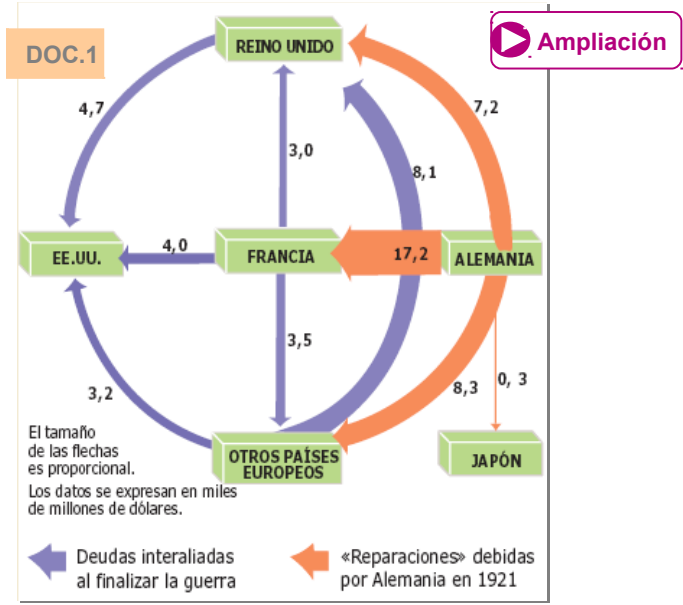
DOC.1

Ampliación

REINO UNIDO

4,7

7,2

3,0

8,1

EE.UU.

4,0

FRANCIA

17,2

ALEMANIA

3,5

0, 3

3,2

8,3

El tamaño de las flechas es proporcional.

Los datos se expresan en miles de millones de dólares.

OTROS PAÍSES EUROPEOS

JAPÓN

Deudas interaliadas al finalizar la guerra

«Reparaciones» debidas por Alemania en 1921